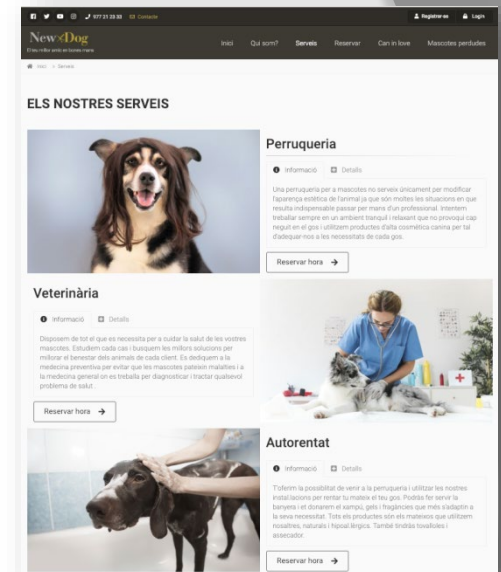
977 21 23 55 Contacte

Registrar-se Login

New Dog
El teu millor amic en bones mans

Inici Qui som? Serveis Reservar Can in love Mascotes perdudes

Inici > Serveis

ELS NOSTRES SERVEIS

Perruqueria

Informació Detalls

Una perruqueria per a mascotes no serveix únicament per modificar l'aparença estètica de l'animal ja que són moltes les situacions en que resulta indispensable passar per mans d'un professional. Intentem treballar sempre en un ambient tranquil i relaxant que no provoqui cap neguit en el gos i utilitzem productes d'alta cosmètica canina per tal d'adequar-nos a les necessitats de cada gos.

Reservar hora

Veterinària

Informació Detalls

Disposem de tot el que es necessita per a cuidar la salut de les vostres mascotes. Estudiem cada cas i busquem les millors solucions per millorar el benestar dels animals de cada client. Es dediquem a la medicina preventiva per evitar que les mascotes pateixin malalties i a la medecina general on es treballa per diagnosticar i tractar qualsevol problema de salut.

Reservar hora

Autorentat

Informació Detalls

T'oferim la possibilitat de venir a la perruqueria i utilitzar les nostres instal·lacions per rentar tu mateix el teu gos. Podràs fer servir la banyera i et donarem el xampú, gels i fragàncies que més s'adaptin a la seva necessitat. Tots els productes són els mateixos que utilitzem nosaltres, naturals i hipoal·lèrgics. També tindràs tovalloles i assecador.

Reservar hora